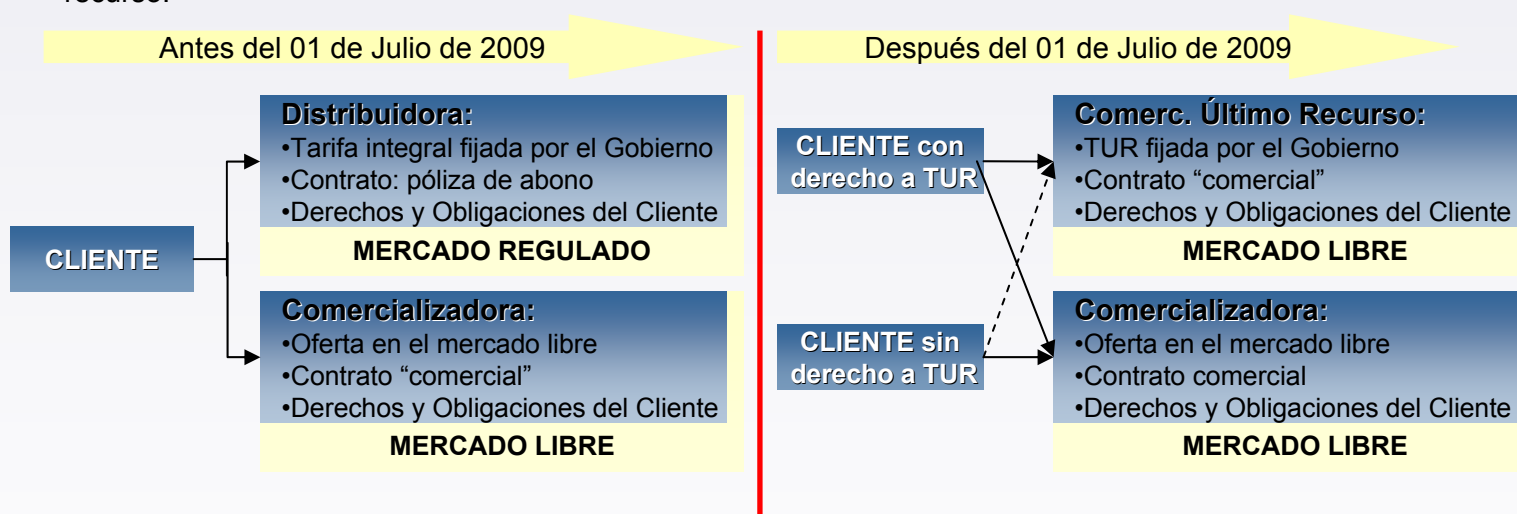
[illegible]

Antes del 01 de Julio de 2009

CLIENTE

Distribuidora:
•Tarifa integral fijada por el Gobierno
•Contrato: póliza de abono
•Derechos y Obligaciones del Cliente

MERCADO REGULADO

Comercializadora:
•Oferta en el mercado libre
•Contrato "comercial"
•Derechos y Obligaciones del Cliente

MERCADO LIBRE

Después del 01 de Julio de 2009

CLIENTE con derecho a TUR

CLIENTE sin derecho a TUR

Comerc. Último Recurso:
•TUR fijada por el Gobierno
•Contrato "comercial"
•Derechos y Obligaciones del Cliente

MERCADO LIBRE

Comercializadora:
•Oferta en el mercado libre
•Contrato comercial
•Derechos y Obligaciones del Cliente

MERCADO LIBRE